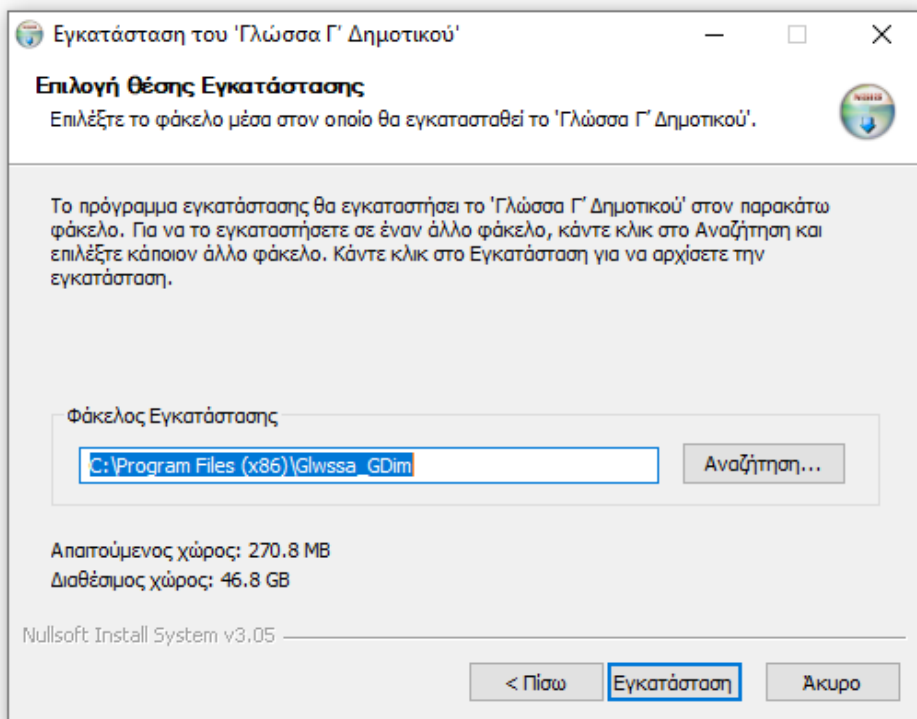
Εγκατάσταση του 'Γλώσσα Γ' Δημοτικού'

Επιλογή θέσης Εγκατάστασης

Επιλέξτε το φάκελο μέσα στον οποίο θα εγκατασταθεί το 'Γλώσσα Γ' Δημοτικού'.

Το πρόγραμμα εγκατάστασης θα εγκαταστήσει το 'Γλώσσα Γ' Δημοτικού' στον παρακάτω φάκελο. Για να το εγκαταστήσετε σε έναν άλλο φάκελο, κάντε κλικ στο Αναζήτηση και επιλέξτε κάποιον άλλο φάκελο. Κάντε κλικ στο Εγκατάσταση για να αρχίσετε την εγκατάσταση.

Φάκελος Εγκατάστασης

C:\Program Files (x86)\Glwssa_GDim

Αναζήτηση...

Απαιτούμενος χώρος: 270.8 MB
Διαθέσιμος χώρος: 46.8 GB

Nullsoft Install System v3.05

< Πίσω

Εγκατάσταση

Άκυρο